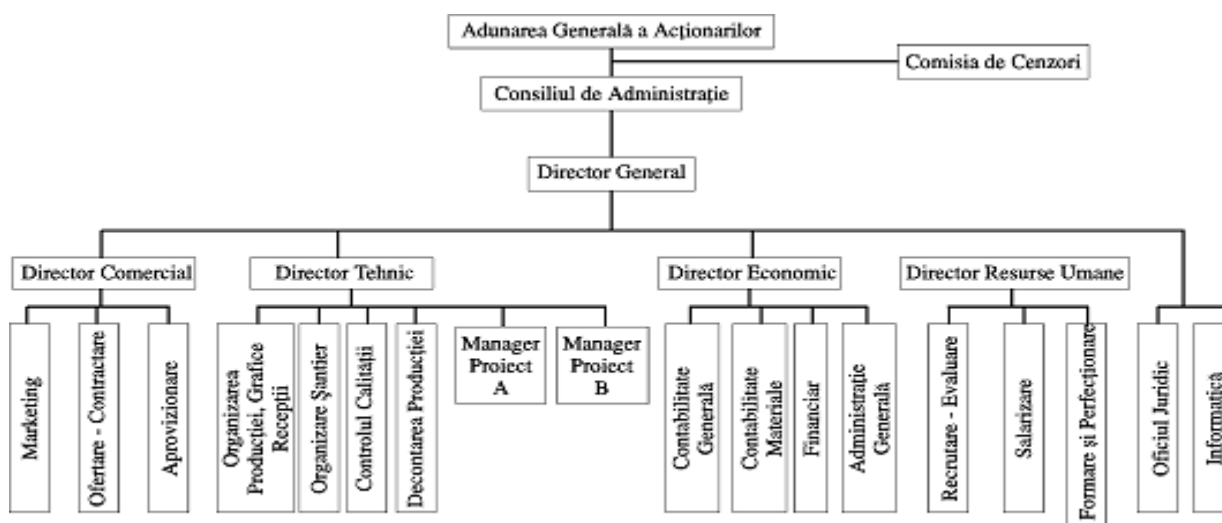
Adunarea Generală a Acţionarilor

Comisia de Cenzori

Consiliul de Administraţie

Director General

Director Comercial

Marketing

Ofertare - Contractare

Aprovizionare

Director Tehnic

Organizarea Producţiei, Grafice Recepţii

Organizare Şantier

Controlul Calităţii

Decontarea Producţiei

Manager Proiect A

Manager Proiect B

Director Economic

Contabilitate Generală

Contabilitate Materiale

Financiar

Administraţie Generală

Director Resurse Umane

Recrutare - Evaluare

Salarizare

Formare şi Perfecţionare

Oficiul Juridic

Informatica